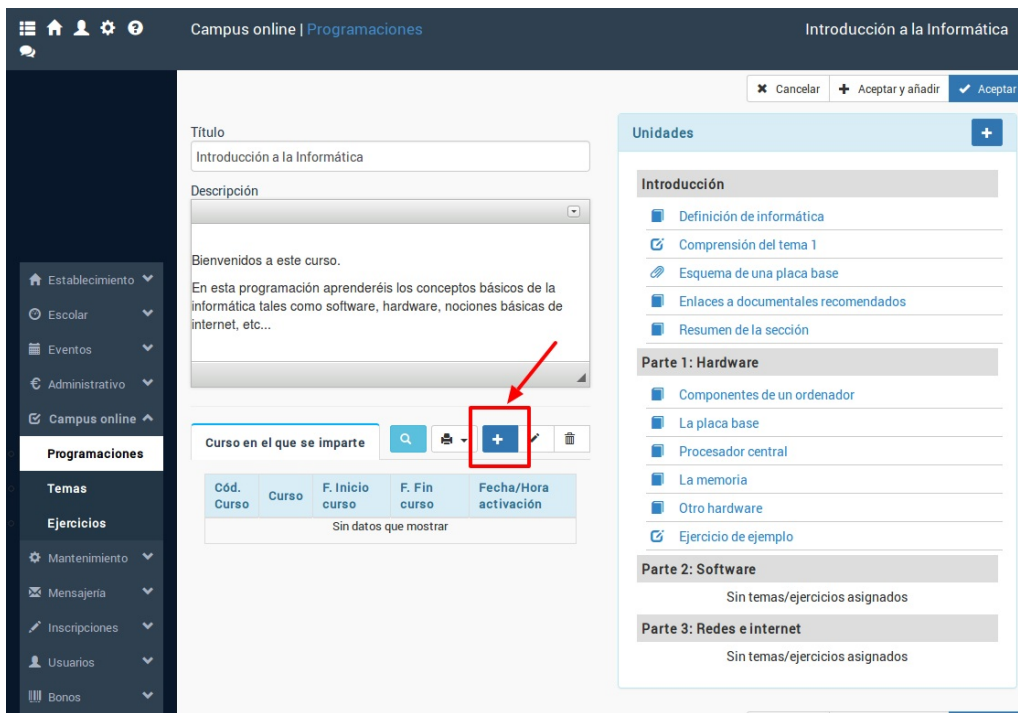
Campus online | Programaciones

Introducción a la Informática

Cancelar
Aceptar y añadir
Aceptar

Título
Introducción a la Informática

Descripción

Bienvenidos a este curso.

En esta programación aprenderéis los conceptos básicos de la informática tales como software, hardware, nociones básicas de internet, etc...

Curso en el que se imparte

| Cód. Curso | Curso | F. Inicio curso | F. Fin curso | Fecha/Hora activación |
|---|---|---|---|---|
| Sin datos que mostrar | | | | |

Unidades

Introducción
Definición de informática
Comprensión del tema 1
Esquema de una placa base
Enlaces a documentales recomendados
Resumen de la sección

Parte 1: Hardware
Componentes de un ordenador
La placa base
Procesador central
La memoria
Otro hardware
Ejercicio de ejemplo

Parte 2: Software
Sin temas/ejercicios asignados

Parte 3: Redes e internet
Sin temas/ejercicios asignados

Establecimiento
Escolar
Eventos
Administrativo
Campus online
Programaciones
Temas
Ejercicios
Mantenimiento
Mensajería
Inscripciones
Usuarios
Bonos